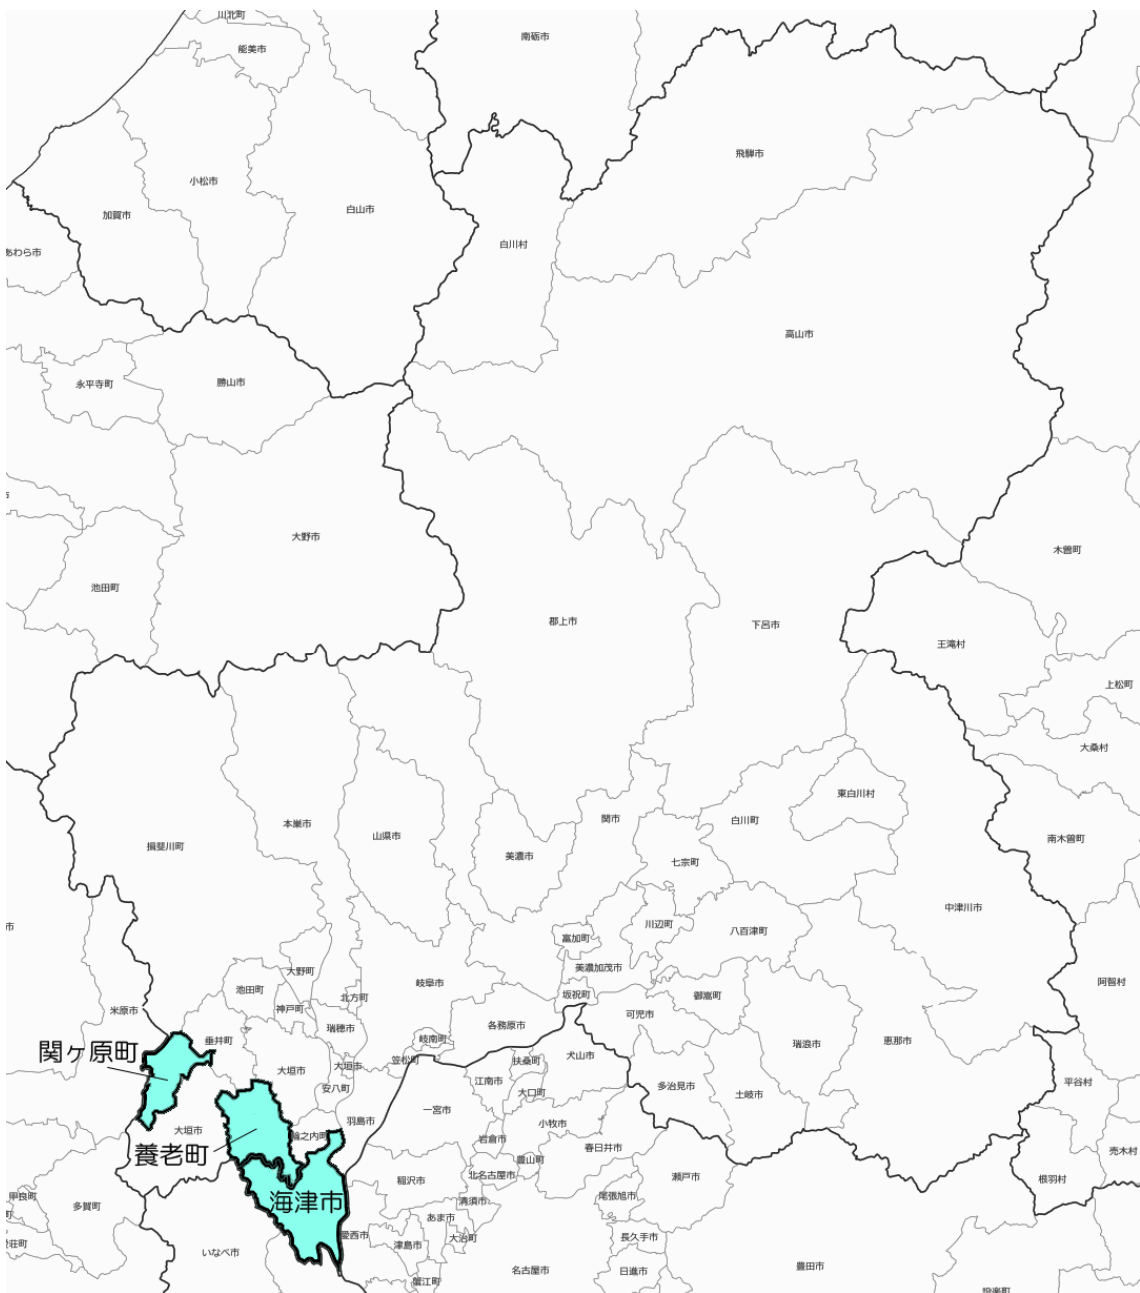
川北町
能美市
南砺市
飛騨市
小松市
加賀市
あわら市
白山市
白川村
高山市
永平寺町
勝山市
大野市
木曽町
池田町
郡上市
下呂市
王滝村
上松町
大桑村
東白川村
本巣市
関市
白川町
南木曽町
揖斐川町
山県市
美濃市
七宗町
中津川市
川辺町
八百津町
富加町
大野町
美濃加茂市
阿智村
池田町
岐阜市
坂祝町
御嵩町
米原市
神戸町
北方町
可児市
瑞穂市
各務原市
恵那市
垂井町
岐南町
関ヶ原町
笠松町
扶桑町
犬山市
瑞浪市
大垣市
大垣市
江南市
多治見市
平谷村
安八町
大口町
土岐市
一宮市
羽島市
小牧市
大垣市
輪之内町
岩倉市
春日井市
売木村
養老町
豊山町
稲沢市
北名古屋市
瀬戸市
根羽村
甲良町
清須市
尾張旭市
多賀町
海津市
あま市
愛西市
大治町
長久手市
津島市
いなべ市
蟹江町
名古屋市
日進市
豊田市
設楽町
荘町